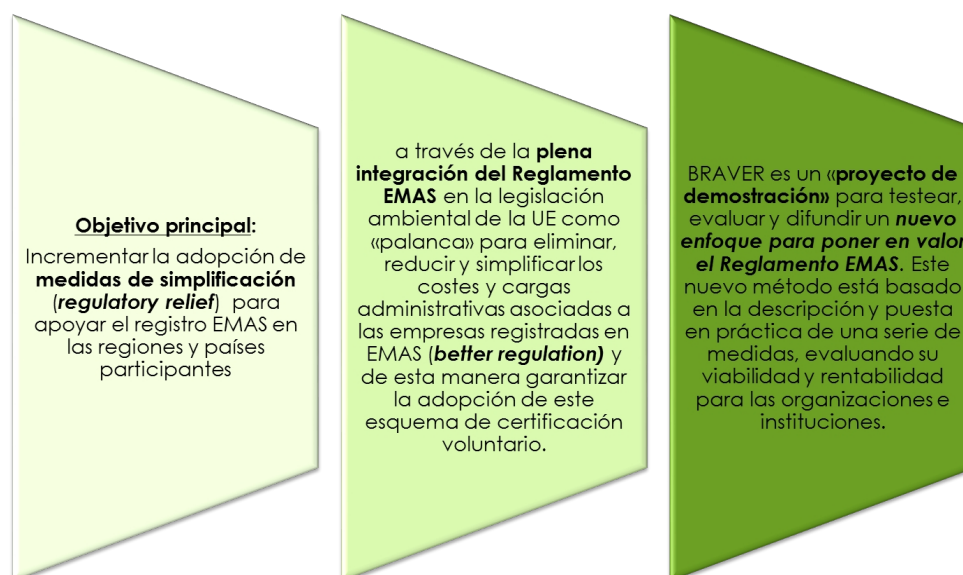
**Objetivo principal:**

Incrementar la adopción de **medidas de simplificación** (***regulatory relief***) para apoyar el registro EMAS en las regiones y países participantes

a través de la **plena integración del Reglamento EMAS** en la legislación ambiental de la UE como «palanca» para eliminar, reducir y simplificar los costes y cargas administrativas asociadas a las empresas registradas en EMAS (***better regulation)*** y de esta manera garantizar la adopción de este esquema de certificación voluntario.

BRAVER es un **«proyecto de demostración»** para testear, evaluar y difundir un ***nuevo enfoque para poner en valor el Reglamento EMAS***. Este nuevo método está basado en la descripción y puesta en práctica de una serie de medidas, evaluando su viabilidad y rentabilidad para las organizaciones e instituciones.